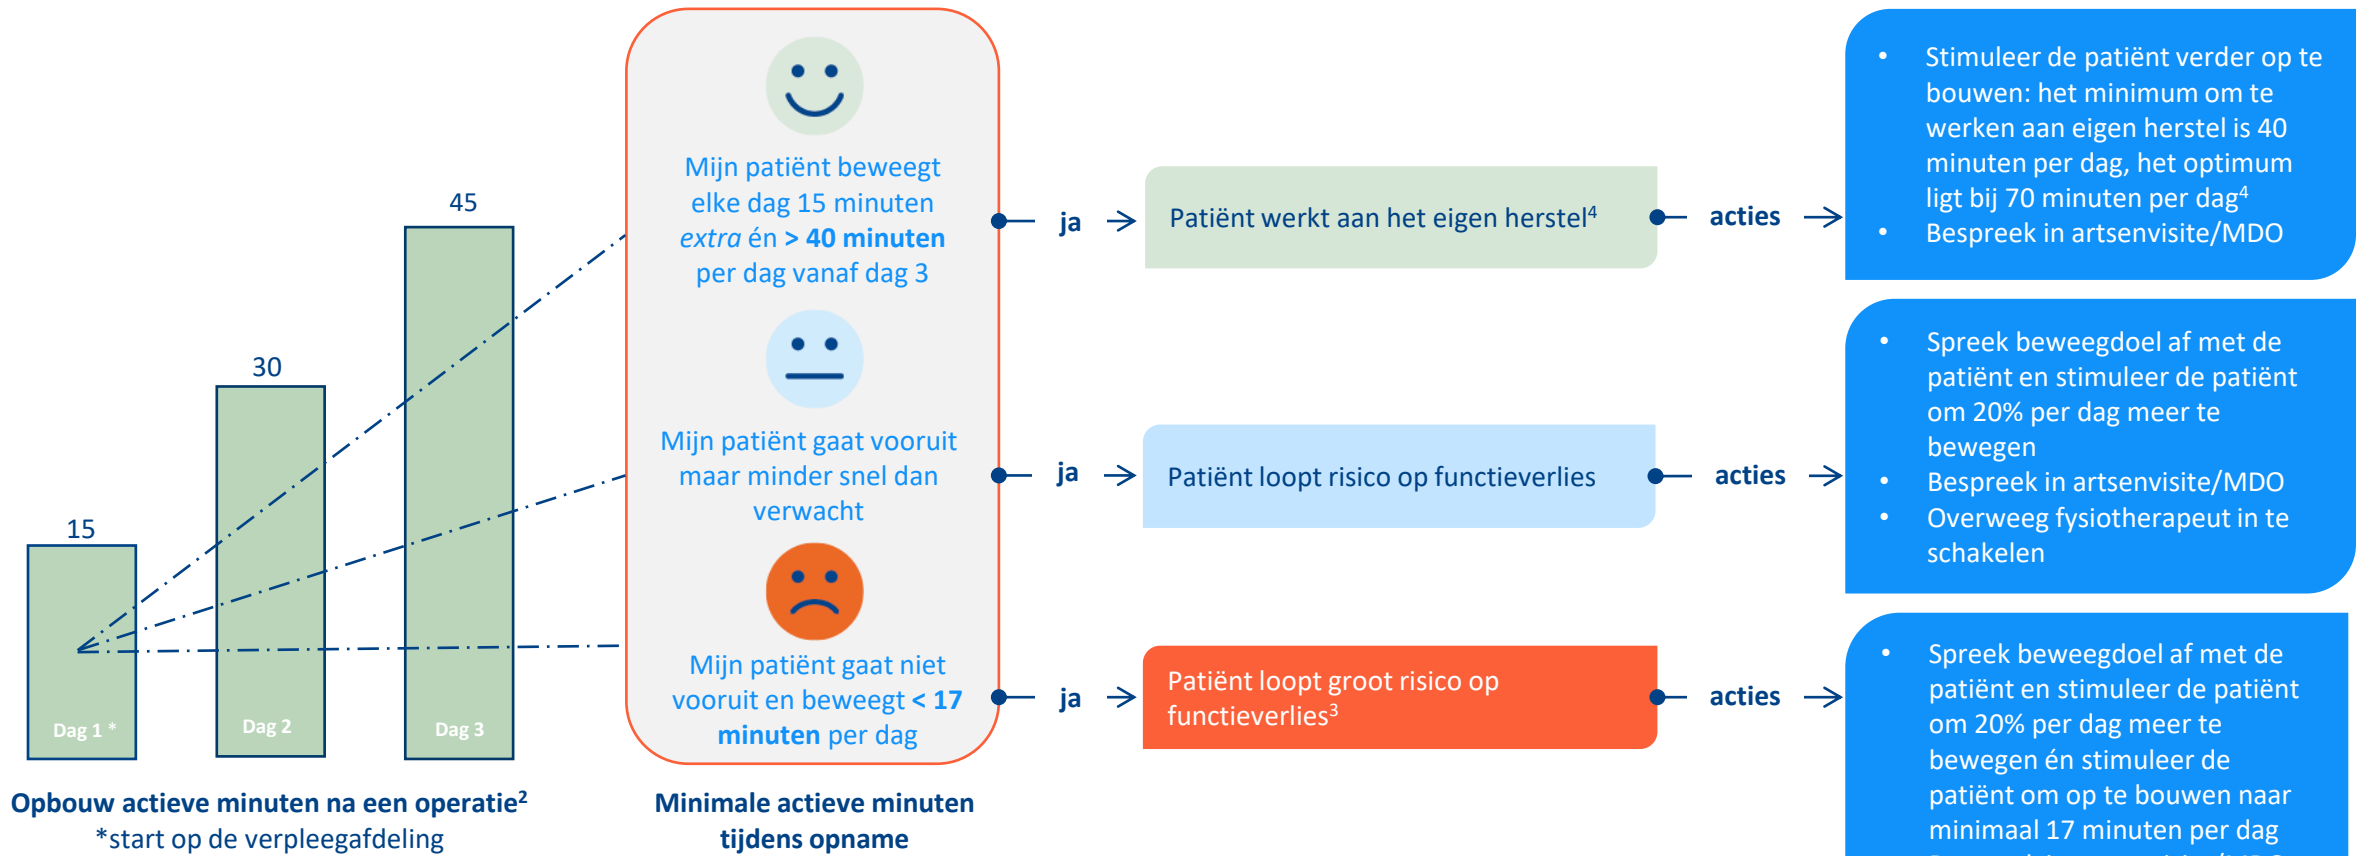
15

30

45

Dag 1 *

Dag 2

Dag 3

Opbouw actieve minuten na een operatie$^2$
*start op de verpleegafdeling

Mijn patiënt beweegt elke dag 15 minuten *extra* én **> 40 minuten** per dag vanaf dag 3

Mijn patiënt gaat vooruit maar minder snel dan verwacht

Mijn patiënt gaat niet vooruit en beweegt **< 17 minuten** per dag

Minimale actieve minuten tijdens opname

ja

Patiënt werkt aan het eigen herstel$^4$

acties

- Stimuleer de patiënt verder op te bouwen: het minimum om te werken aan eigen herstel is 40 minuten per dag, het optimum ligt bij 70 minuten per dag$^4$
- Bespreek in artsenvisite/MDO

ja

Patiënt loopt risico op functieverlies

acties

- Spreek beweegdoel af met de patiënt en stimuleer de patiënt om 20% per dag meer te bewegen
- Bespreek in artsenvisite/MDO
- Overweeg fysiotherapeut in te schakelen

ja

Patiënt loopt groot risico op functieverlies$^3$

acties

- Spreek beweegdoel af met de patiënt en stimuleer de patiënt om 20% per dag meer te bewegen én stimuleer de patiënt om op te bouwen naar minimaal 17 minuten per dag
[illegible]